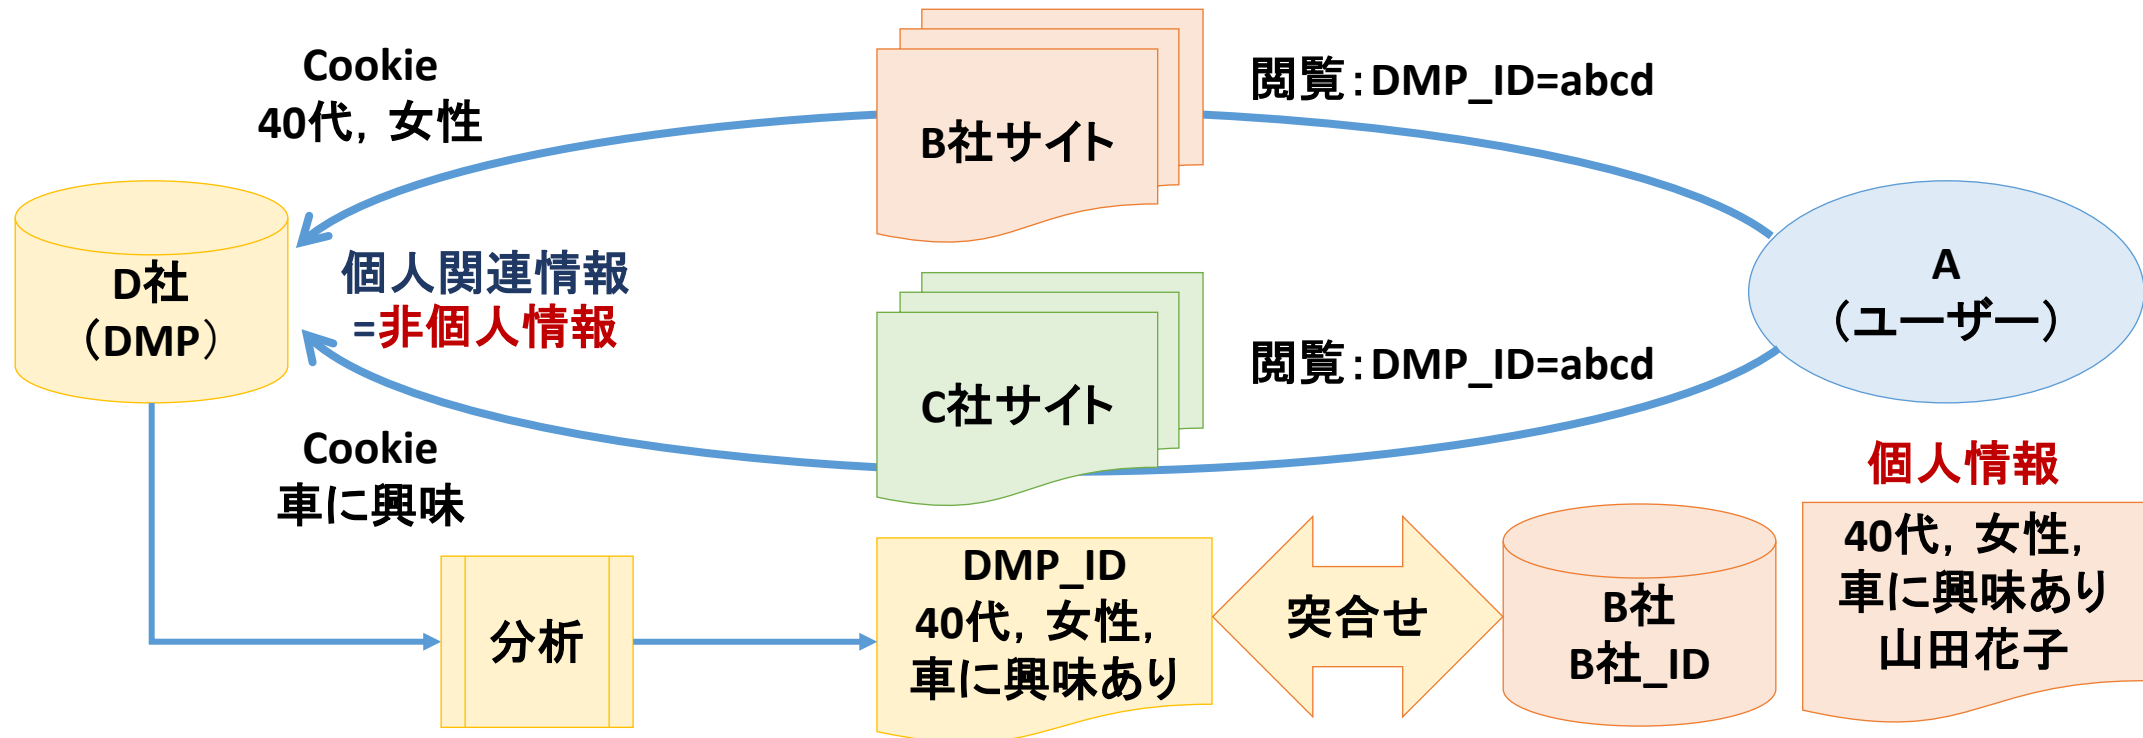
Cookie
40代，女性

B社サイト

閲覧：DMP_ID=abcd

D社
（DMP）

個人関連情報
=非個人情報

A
（ユーザー）

C社サイト

閲覧：DMP_ID=abcd

Cookie
車に興味

個人情報

分析

DMP_ID
40代，女性，
車に興味あり

突合せ

B社
B社_ID

40代，女性，
車に興味あり
山田花子